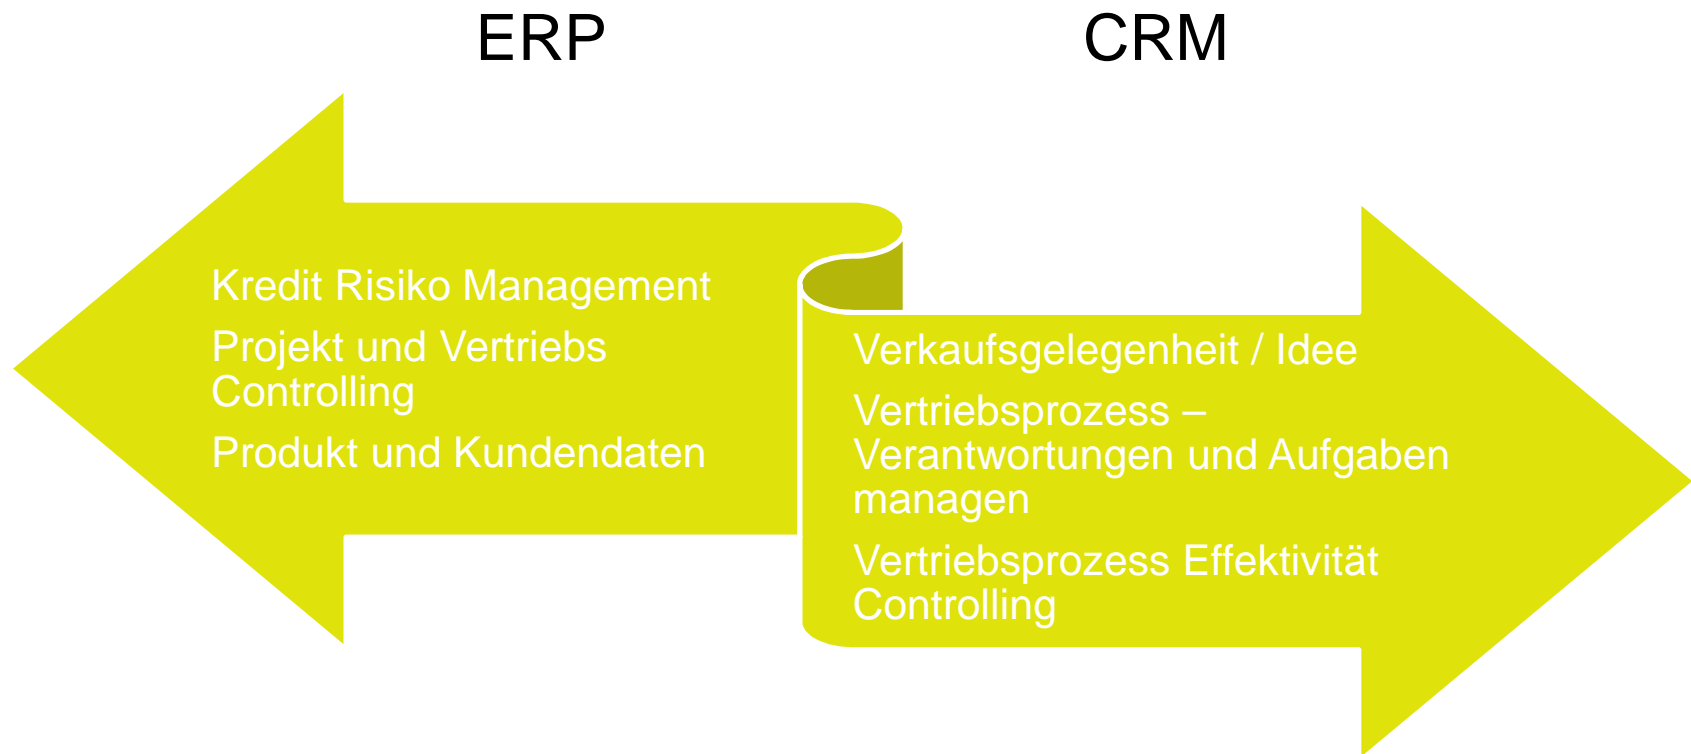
ERP

CRM

Kredit Risiko Management

Projekt und Vertriebs Controlling

Produkt und Kundendaten

Verkaufsgelegenheit / Idee

Vertriebsprozess – Verantwortungen und Aufgaben managen

Vertriebsprozess Effektivität Controlling